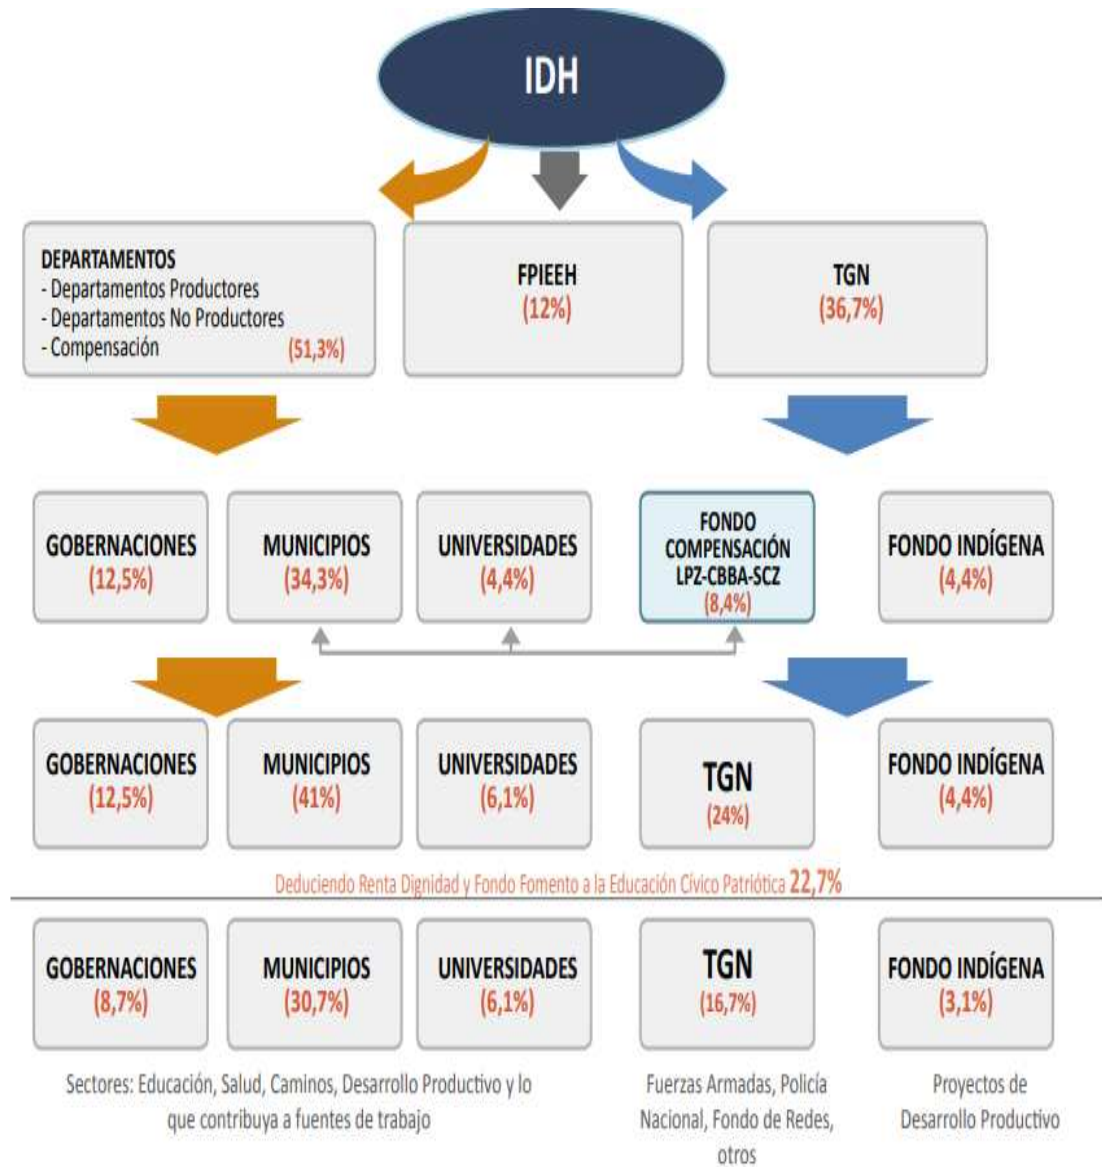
IDH

DEPARTAMENTOS
- Departamentos Productores
- Departamentos No Productores
- Compensación (51,3%)

FPIEEH
(12%)

TGN
(36,7%)

GOBERNACIONES
(12,5%)

MUNICIPIOS
(34,3%)

UNIVERSIDADES
(4,4%)

FONDO COMPENSACIÓN LPZ-CBBA-SCZ
(8,4%)

FONDO INDÍGENA
(4,4%)

GOBERNACIONES
(12,5%)

MUNICIPIOS
(41%)

UNIVERSIDADES
(6,1%)

TGN
(24%)

FONDO INDÍGENA
(4,4%)

Deduciendo Renta Dignidad y Fondo Fomento a la Educación Cívico Patriótica 22,7%

GOBERNACIONES
(8,7%)

MUNICIPIOS
(30,7%)

UNIVERSIDADES
(6,1%)

TGN
(16,7%)

FONDO INDÍGENA
(3,1%)

Sectores: Educación, Salud, Caminos, Desarrollo Productivo y lo que contribuya a fuentes de trabajo

Fuerzas Armadas, Policía Nacional, Fondo de Redes, otros

Proyectos de Desarrollo Productivo